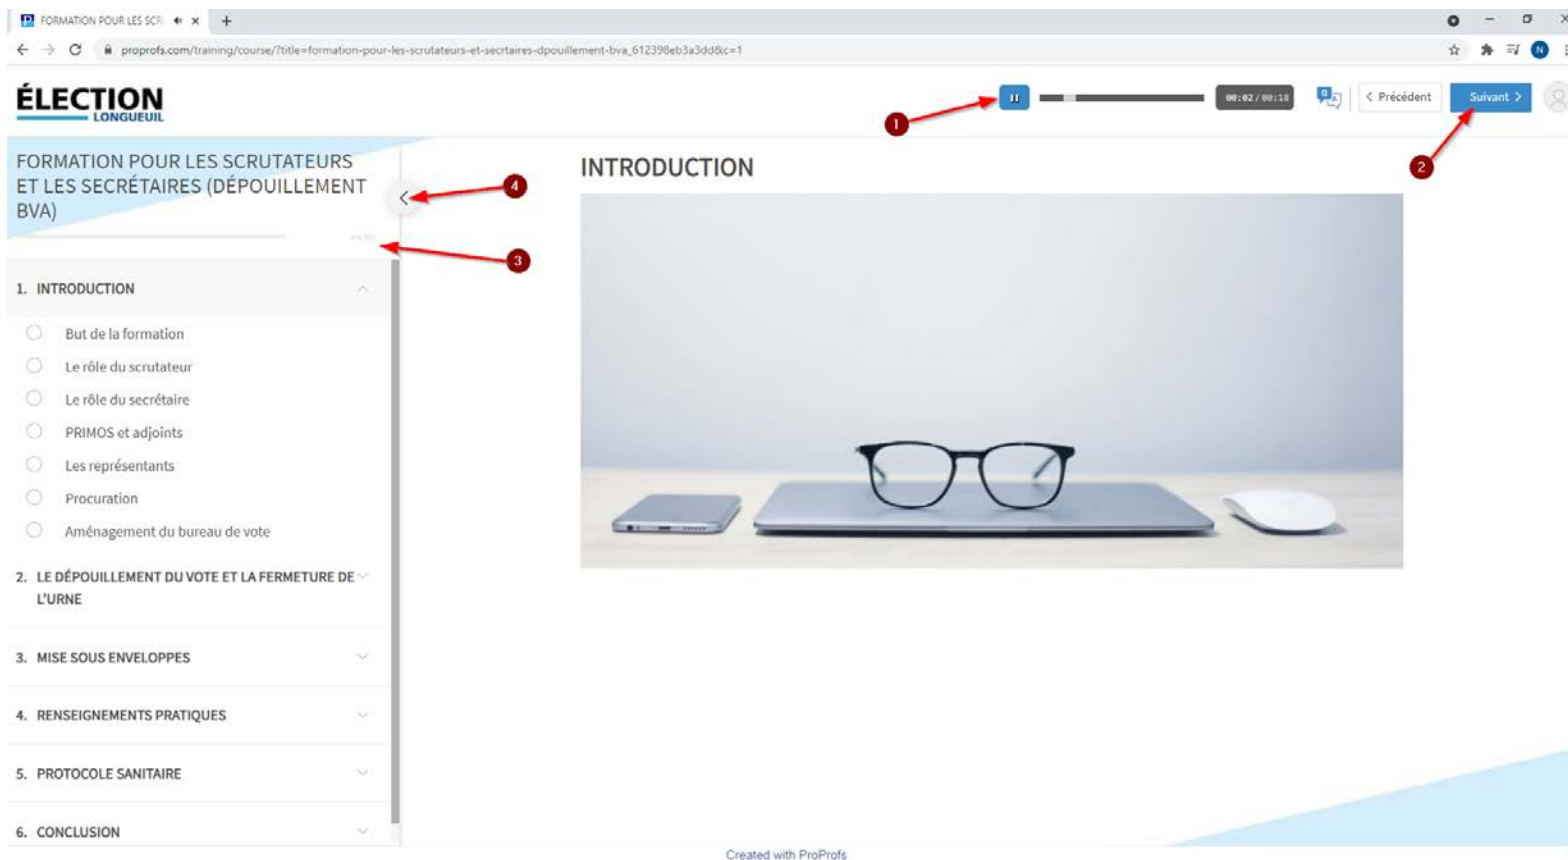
FORMATION POUR LES SCR ×

proprofs.com/training/course/?title=formation-pour-les-scrutateurs-et-secrtaires-dpouillement-bva_612398eb3a3dd&c=1

ÉLECTION
LONGUEUIL

1

00:02 / 00:18

< Précédent

Suivant >

2

FORMATION POUR LES SCRUTATEURS ET LES SECRÉTAIRES (DÉPOUILLEMENT BVA)

4

3

1. INTRODUCTION

But de la formation

Le rôle du scrutateur

Le rôle du secrétaire

PRIMOS et adjoints

Les représentants

Procuration

Aménagement du bureau de vote

2. LE DÉPOUILLEMENT DU VOTE ET LA FERMETURE DE L'URNE

3. MISE SOUS ENVELOPPES

4. RENSEIGNEMENTS PRATIQUES

5. PROTOCOLE SANITAIRE

6. CONCLUSION

INTRODUCTION

Created with ProProfs